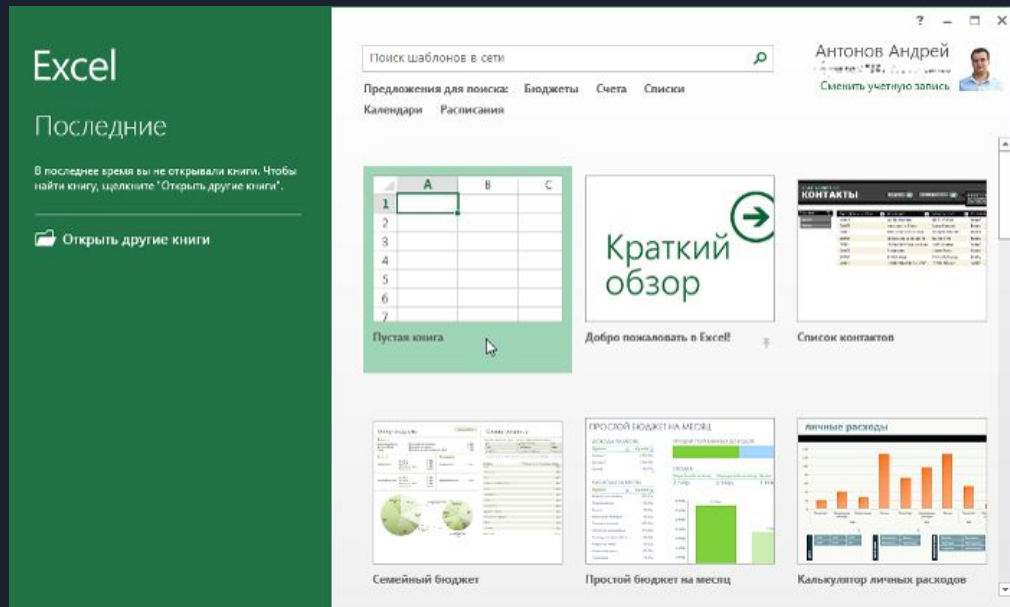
Excel

Последние

В последнее время вы не открывали книги. Чтобы найти книгу, щелкните "Открыть другие книги".

Открыть другие книги

Поиск шаблонов в сети

Предложения для поиска: Бюджеты Счета Списки Календари Расписания

Антонов Андрей
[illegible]
Сменить учетную запись

? – □ ×

| | A | B | C |
|---|---|---|---|
| 1 | | | |
| 2 | | | |
| 3 | | | |
| 4 | | | |
| 5 | | | |
| 6 | | | |
| 7 | | | |

Пустая книга

Краткий обзор

Добро пожаловать в Excel!

КОНТАКТЫ

Список контактов

Семейный бюджет

ПРОСТОЙ БЮДЖЕТ НА МЕСЯЦ

Простой бюджет на месяц

личные расходы

Калькулятор личных расходов